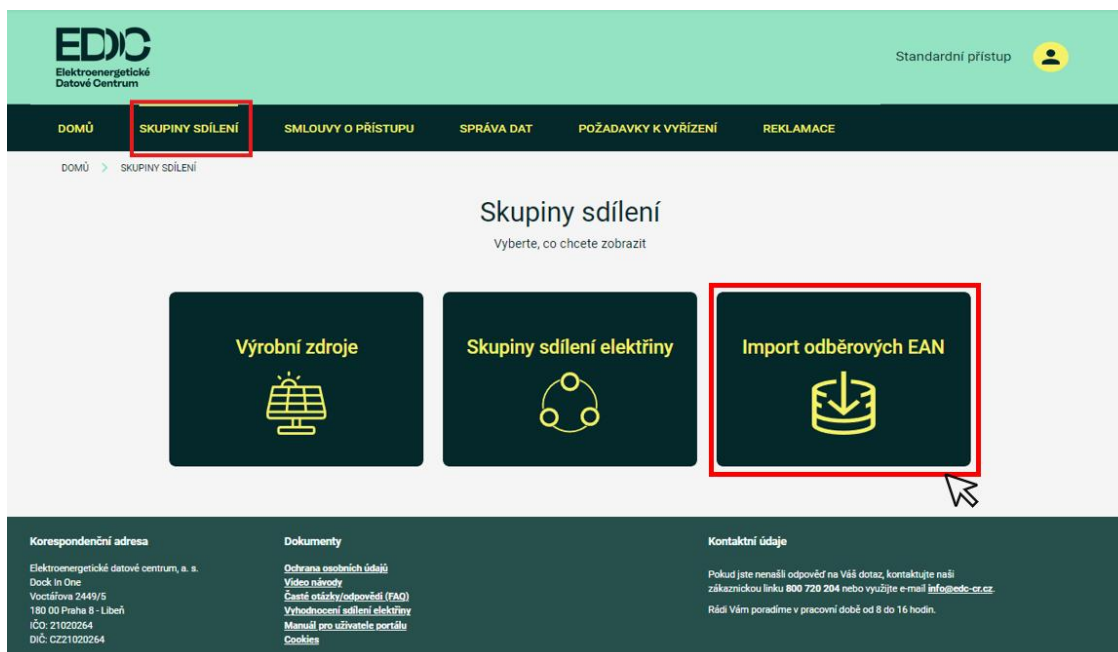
EDC
Elektroenergetické Datové Centrum

Standardní přístup

DOMŮ SKUPINY SDÍLENÍ SMLOUVY O PŘÍSTUPU SPRÁVA DAT POŽADAVKY K VYŘÍZENÍ REKLAMACE

DOMŮ > SKUPINY SDÍLENÍ

Skupiny sdílení

Vyberte, co chcete zobrazit

Výrobní zdroje

Skupiny sdílení elektřiny

Import odběrových EAN

Korespondenční adresa

Elektroenergetické datové centrum, a. s.
Dock In One
Voctářova 2449/5
180 00 Praha 8 - Libeň
IČO: 21020264
DIČ: CZ21020264

Dokumenty

Ochrana osobních údajů
Video návody
Časté otázky/odpovědi (FAQ)
Vyhodnocení sdílení elektřiny
Manuál pro uživatele portálu
Cookies

Kontaktní údaje

Pokud jste nenašli odpověď na Váš dotaz, kontaktujte naši zákaznickou linku 800 720 204 nebo využijte e-mail info@edc-cr.cz.

Rádi Vám poradíme v pracovní době od 8 do 16 hodin.